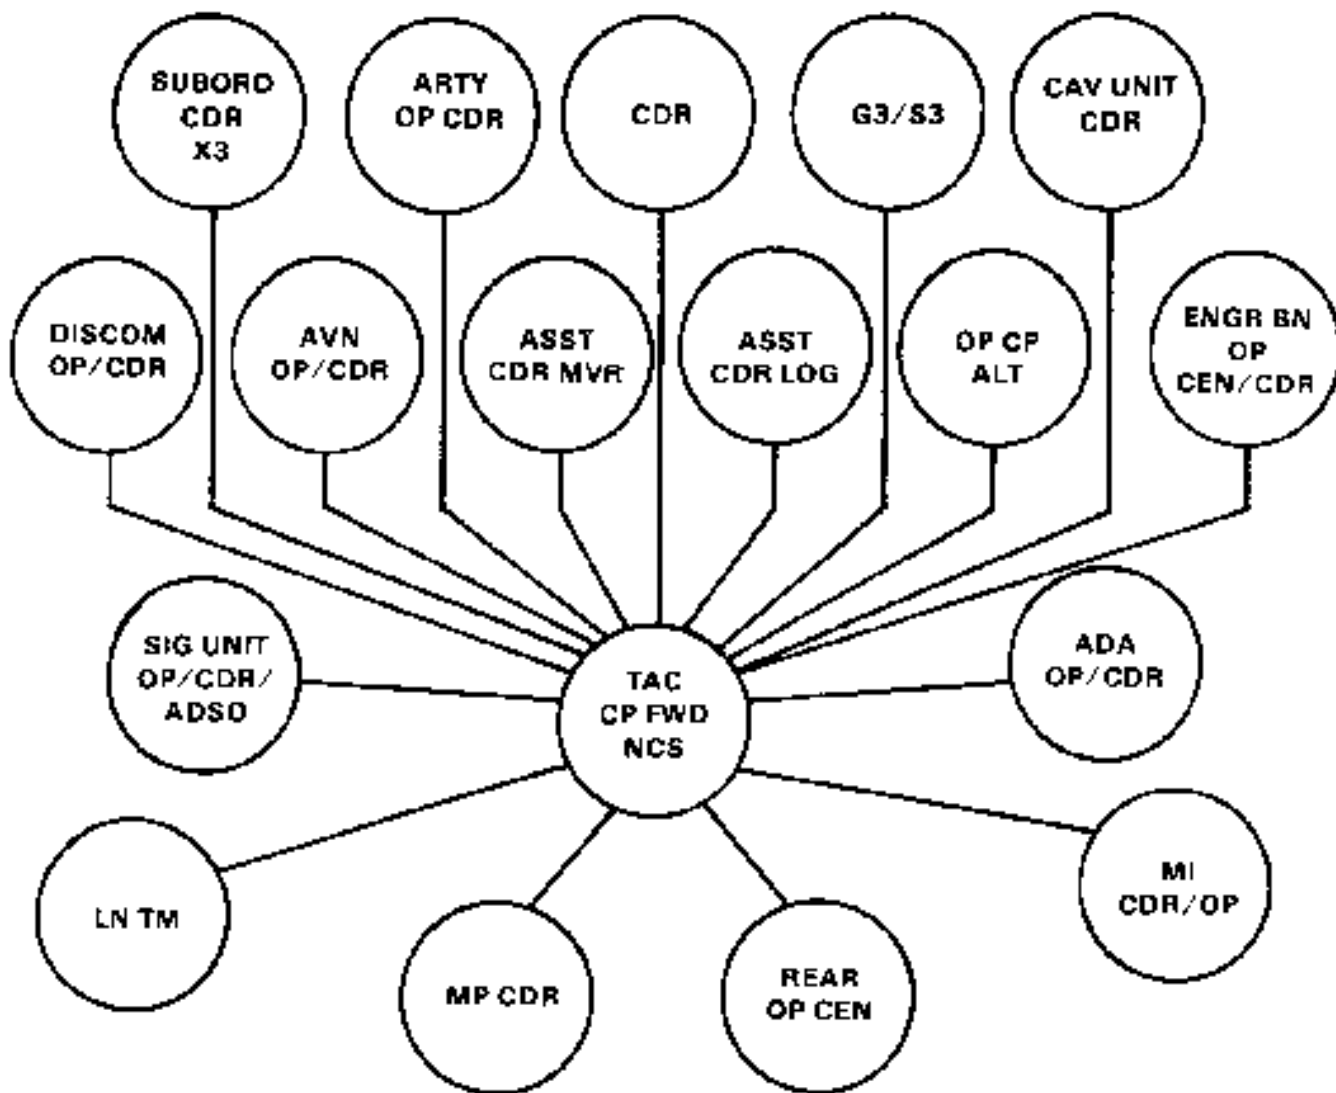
SUBORD CDR X3

ARTY OP CDR

CDR

G3/S3

CAV UNIT CDR

DISCOM OP/CDR

AVN OP/CDR

ASST CDR MVR

ASST CDR LOG

OP CP ALT

ENGR BN OP CEN/CDR

SIG UNIT OP/CDR/ ADSO

TAC CP FWD NCS

ADA OP/CDR

LN TM

MP CDR

REAR OP CEN

MI CDR/OP